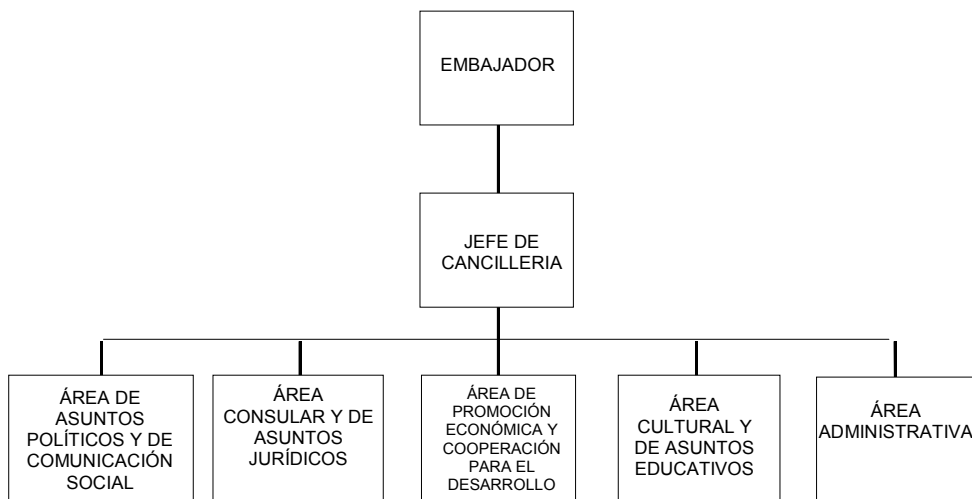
EMBAJADOR

JEFE DE CANCILLERIA

ÁREA DE ASUNTOS POLÍTICOS Y DE COMUNICACIÓN SOCIAL

ÁREA CONSULAR Y DE ASUNTOS JURÍDICOS

ÁREA DE PROMOCIÓN ECONÓMICA Y COOPERACIÓN PARA EL DESARROLLO

ÁREA CULTURAL Y DE ASUNTOS EDUCATIVOS

ÁREA ADMINISTRATIVA